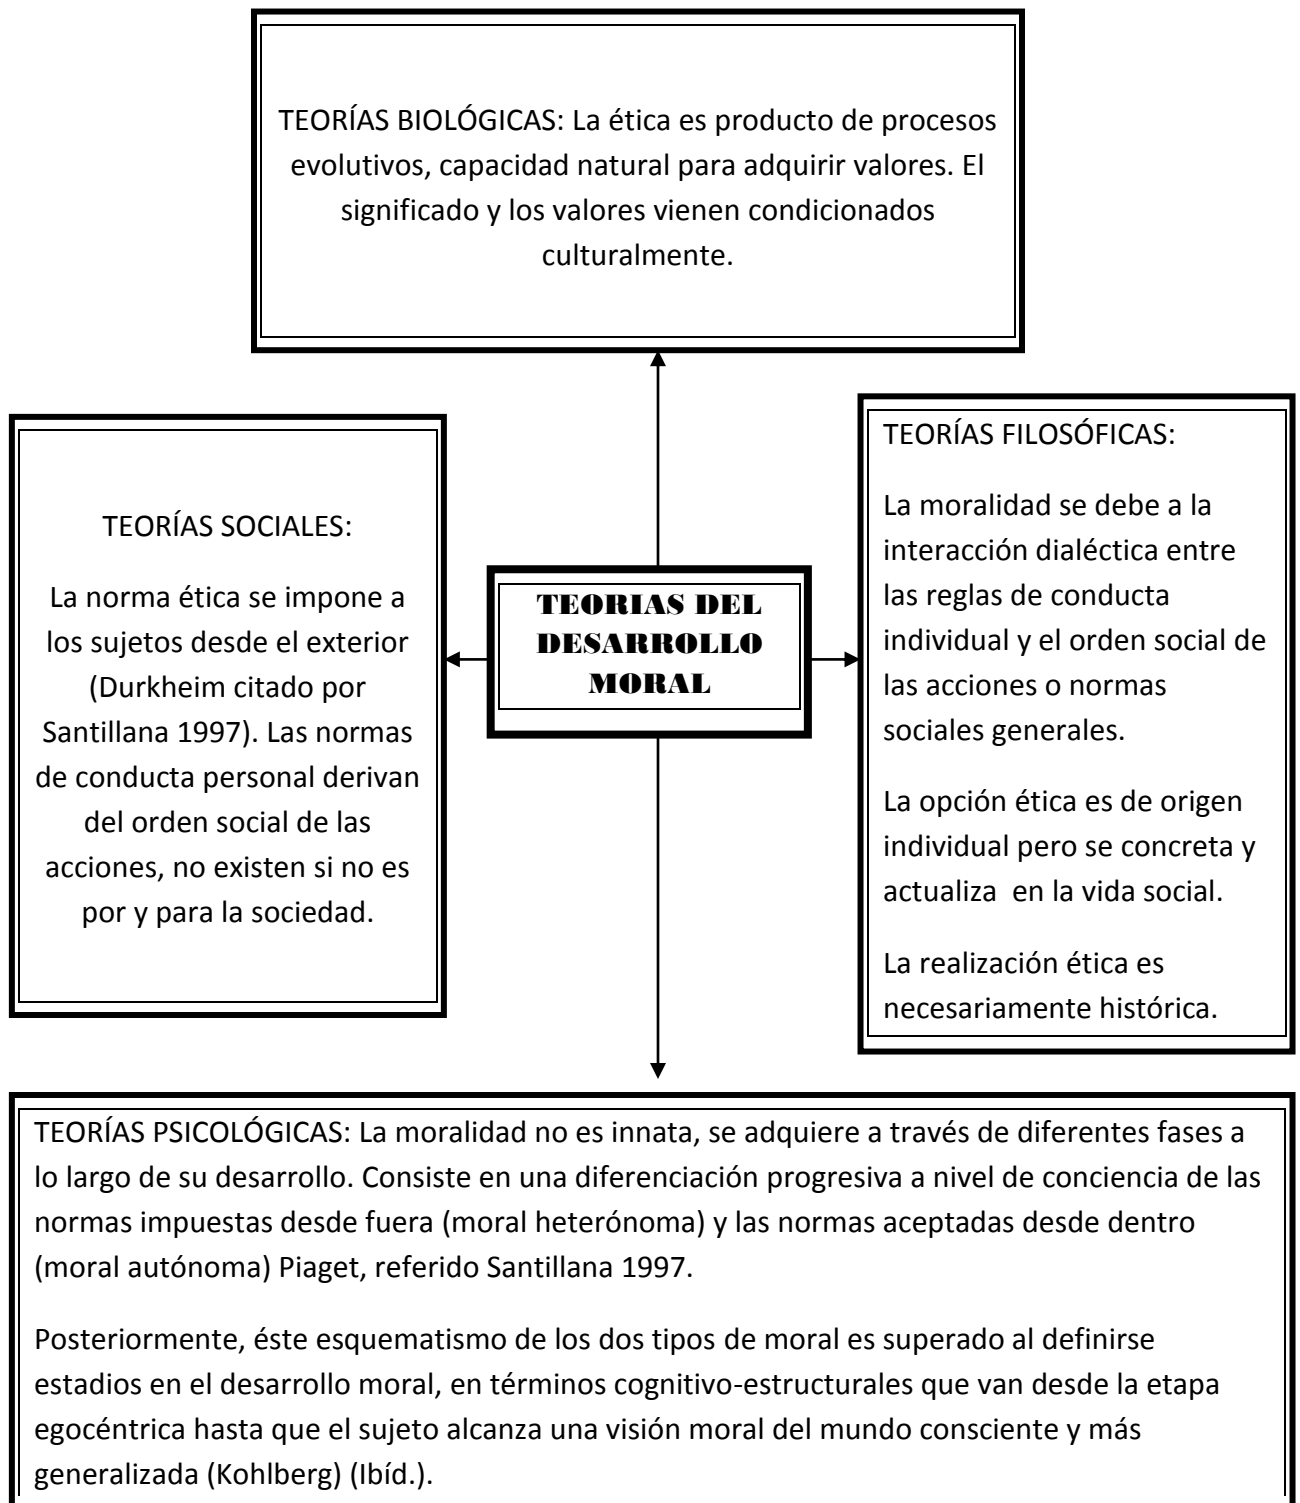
TEORÍAS BIOLÓGICAS: La ética es producto de procesos evolutivos, capacidad natural para adquirir valores. El significado y los valores vienen condicionados culturalmente.

TEORÍAS SOCIALES:

La norma ética se impone a los sujetos desde el exterior (Durkheim citado por Santillana 1997). Las normas de conducta personal derivan del orden social de las acciones, no existen si no es por y para la sociedad.

TEORIAS DEL DESARROLLO MORAL

TEORÍAS FILOSÓFICAS:

La moralidad se debe a la interacción dialéctica entre las reglas de conducta individual y el orden social de las acciones o normas sociales generales.

La opción ética es de origen individual pero se concreta y actualiza en la vida social.

La realización ética es necesariamente histórica.

TEORÍAS PSICOLÓGICAS: La moralidad no es innata, se adquiere a través de diferentes fases a lo largo de su desarrollo. Consiste en una diferenciación progresiva a nivel de conciencia de las normas impuestas desde fuera (moral heterónoma) y las normas aceptadas desde dentro (moral autónoma) Piaget, referido Santillana 1997.

Posteriormente, éste esquematismo de los dos tipos de moral es superado al definirse estadios en el desarrollo moral, en términos cognitivo-estructurales que van desde la etapa egocéntrica hasta que el sujeto alcanza una visión moral del mundo consciente y más generalizada (Kohlberg) (Ibíd.).